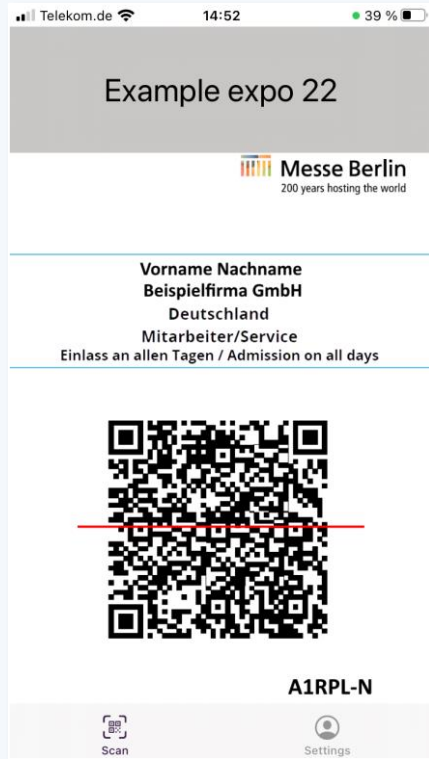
Telekom.de 14:52 39 %

Example expo 22

Messe Berlin
200 years hosting the world

Vorname Nachname
Beispielfirma GmbH
Deutschland
Mitarbeiter/Service
Einlass an allen Tagen / Admission on all days

A1RPL-N

Scan
Settings